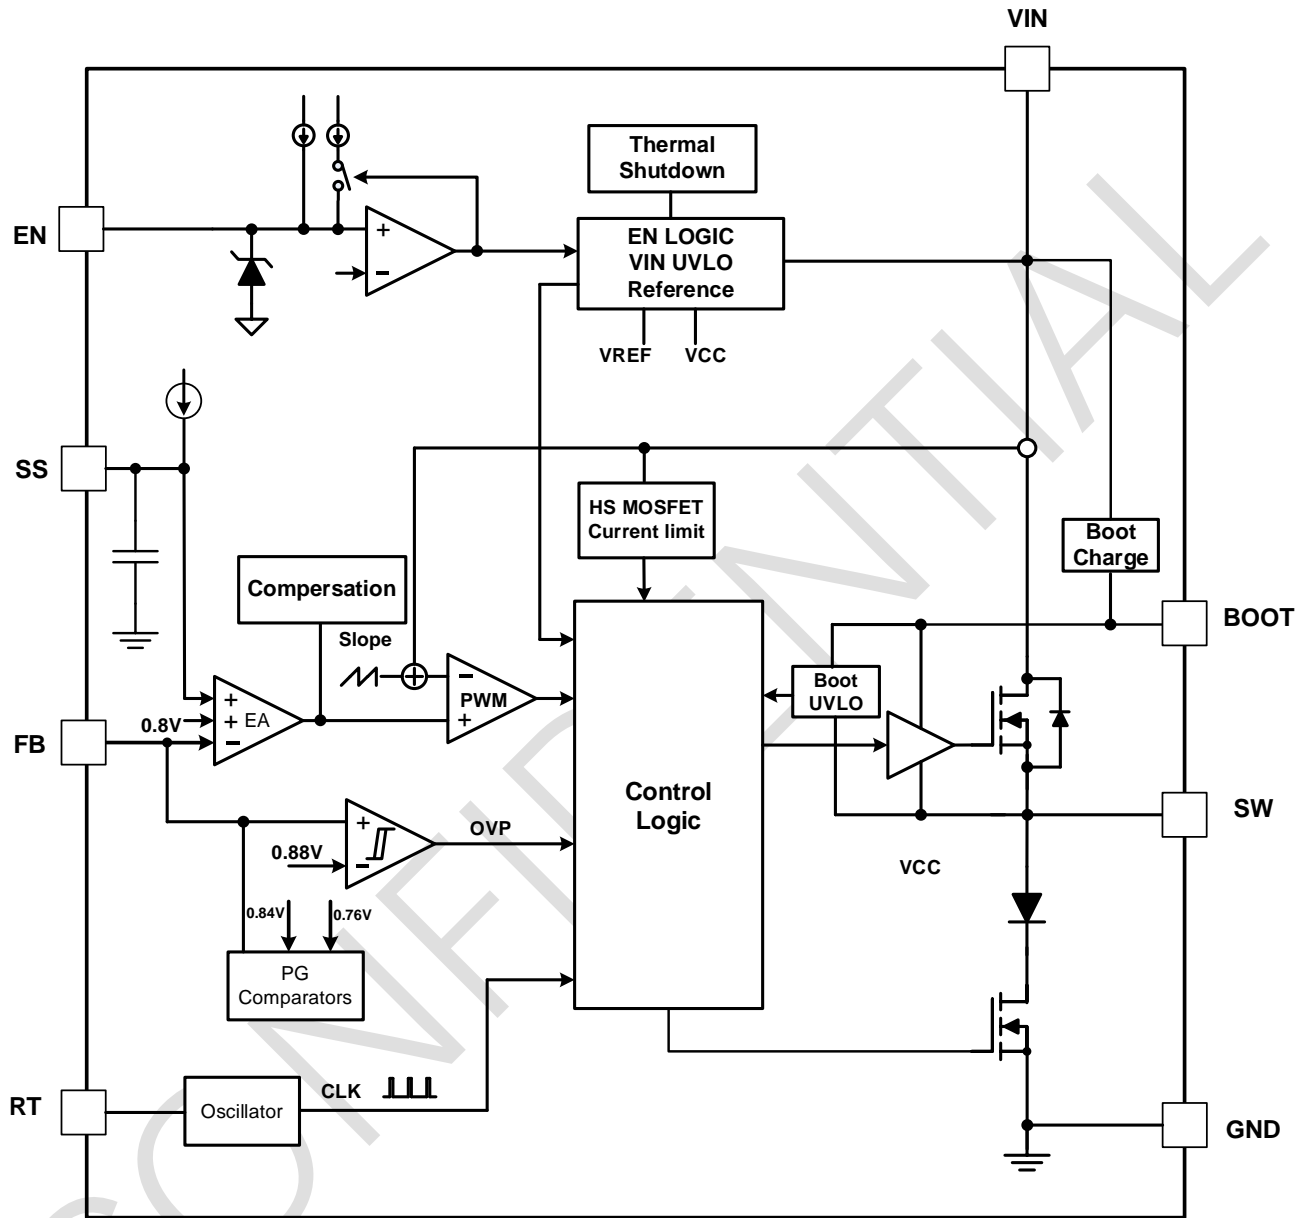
VIN

EN

Thermal Shutdown

EN LOGIC VIN UVLO Reference

VREF VCC

SS

HS MOSFET Current limit

Boot Charge

Compersation

Slope

BOOT

Boot UVLO

+ + EA −

0.8V

FB

− PWM +

Control Logic

+ −

0.88V

OVP

SW

VCC

0.84V 0.76V

PG Comparators

RT

Oscillator

CLK

GND

CONFIDENTIAL